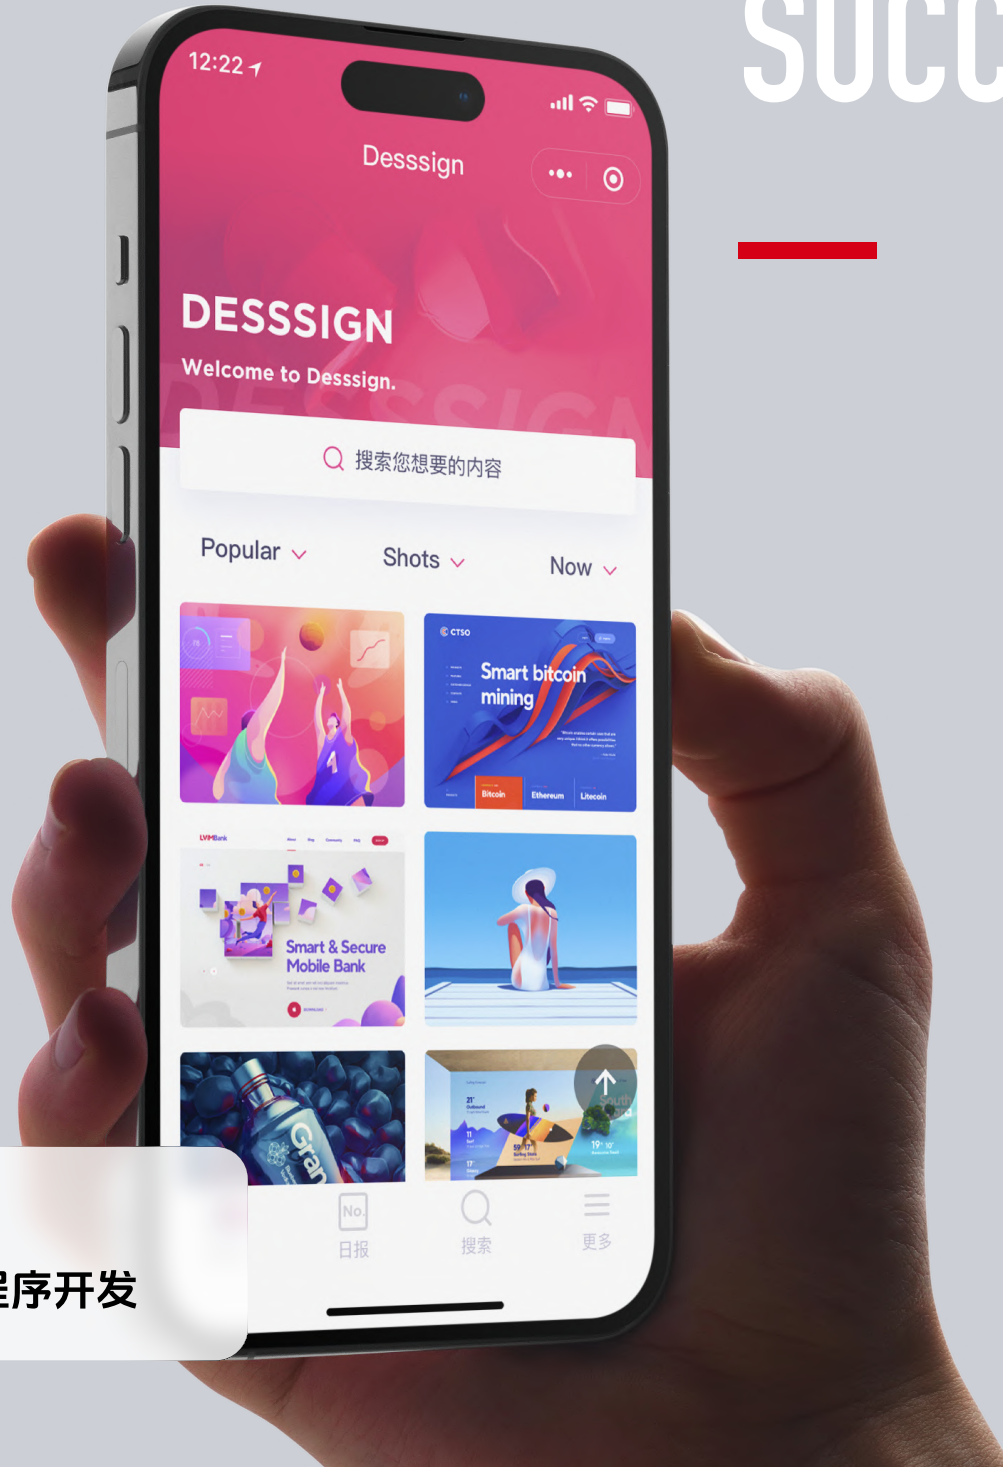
SUCC

12:22

Desssign

DESSSIGN
Welcome to Desssign.

搜索您想要的内容

Popular
Shots
Now

CTSO
Smart bitcoin mining
Bitcoin
Ethereum
Litecoin

LVMBank
Smart & Secure Mobile Bank

Gran

No.
日报
搜索
更多

程序开发